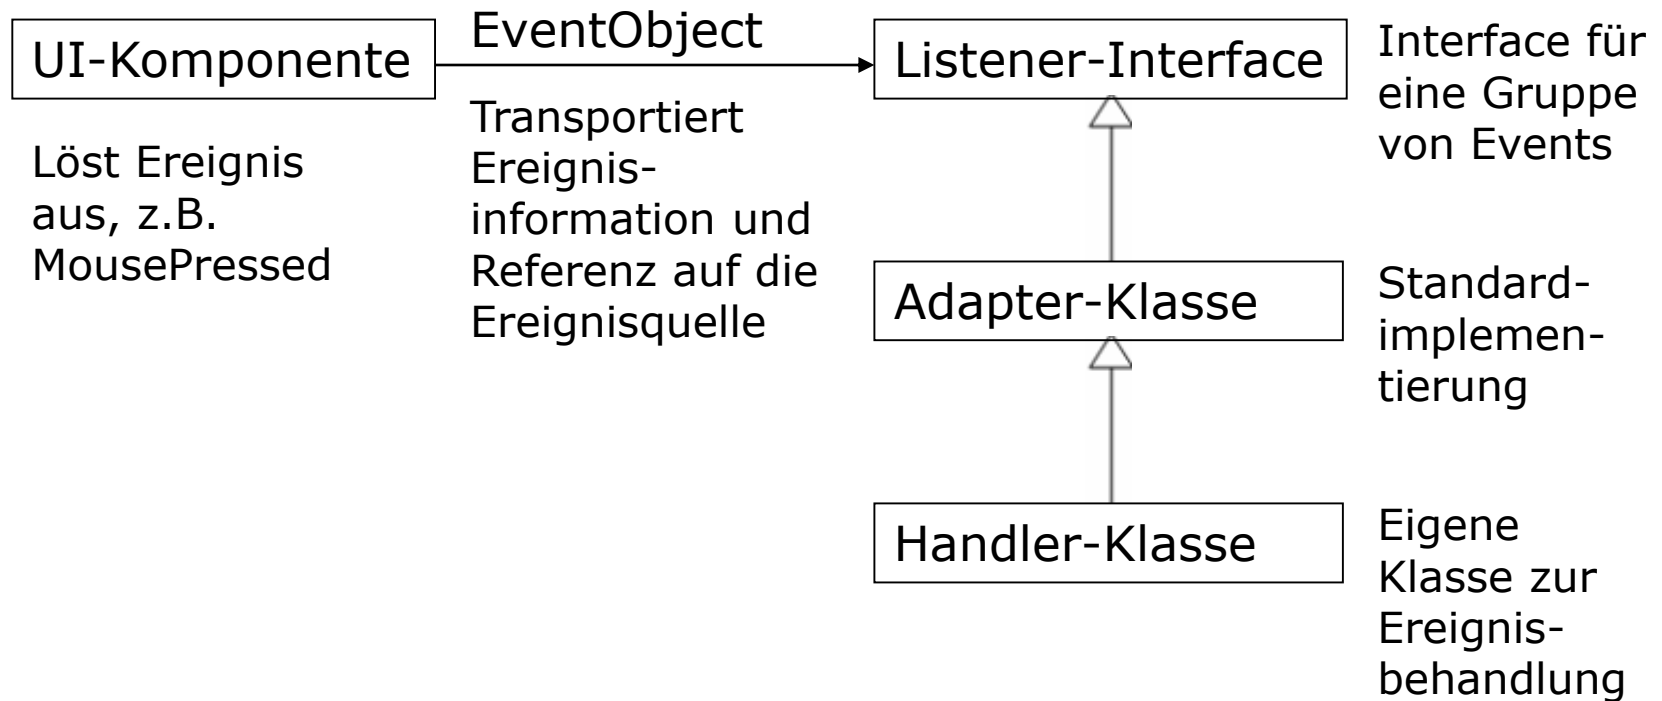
UI-Komponente

Löst Ereignis aus, z.B. MousePressed

EventObject

Transportiert Ereignisinformation und Referenz auf die Ereignisquelle

Listener-Interface

Interface für eine Gruppe von Events

Adapter-Klasse

Standardimplementierung

Handler-Klasse

Eigene Klasse zur Ereignisbehandlung